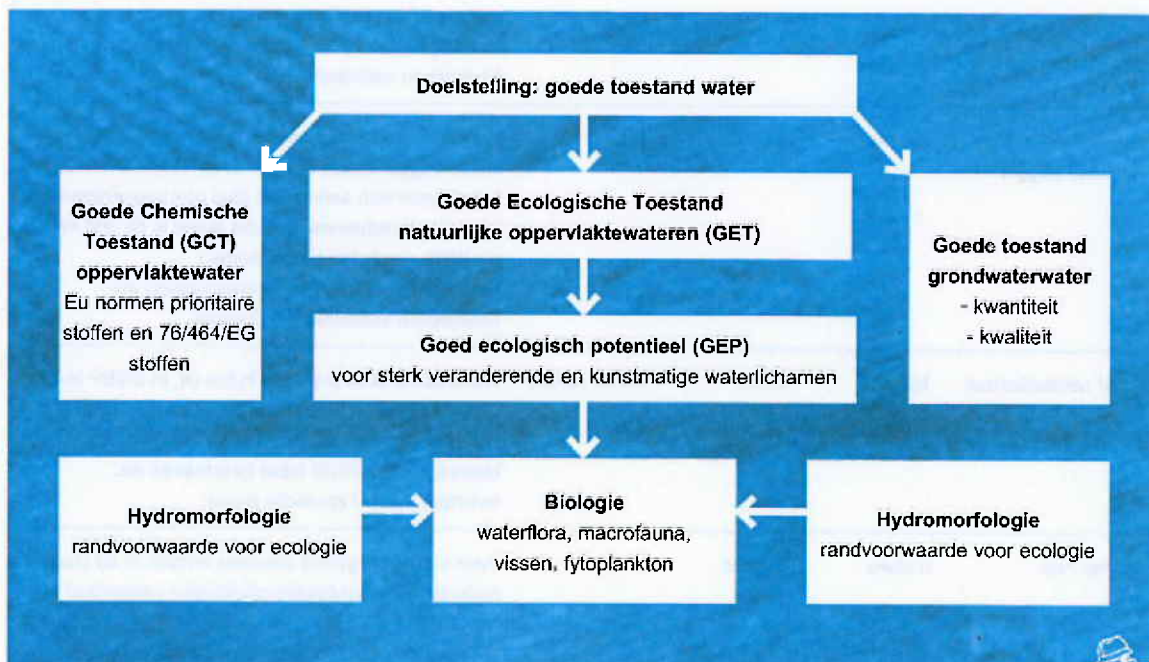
Doelstelling: goede toestand water

Goede Chemische Toestand (GCT) oppervlaktewater
Eu normen prioritaire stoffen en 76/464/EG stoffen

Goede Ecologische Toestand natuurlijke oppervlaktewateren (GET)

Goede toestand grondwaterwater
- kwantiteit
- kwaliteit

Goed ecologisch potentieel (GEP)
voor sterk veranderende en kunstmatige waterlichamen

Hydromorfologie
randvoorwaarde voor ecologie

Biologie
waterflora, macrofauna, vissen, fytoplankton

Hydromorfologie
randvoorwaarde voor ecologie